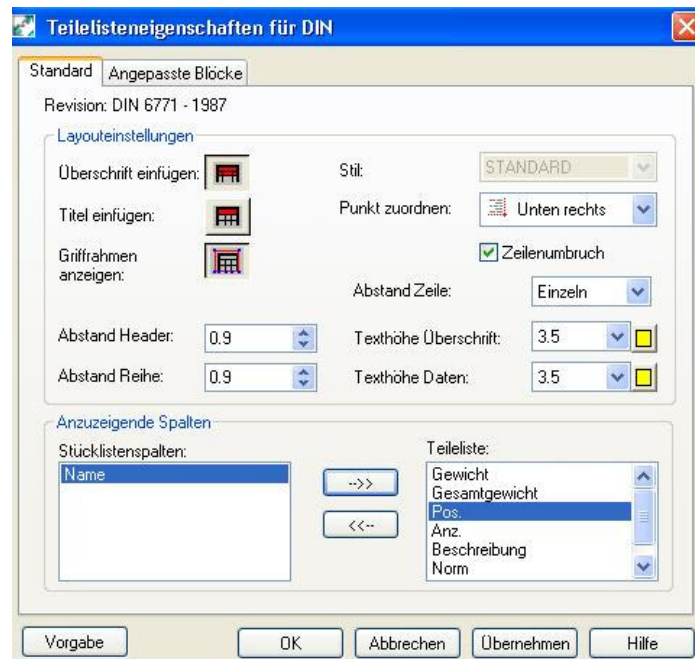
Teilelisteneigenschaften für DIN

Standard | Angepasste Blöcke

Revision: DIN 6771 - 1987

Layouteinstellungen

Überschrift einfügen:

Titel einfügen:

Griffrahmen anzeigen:

Stil: STANDARD

Punkt zuordnen: Unten rechts

Zeilenumbruch

Abstand Zeile: Einzeln

Abstand Header: 0.9

Abstand Reihe: 0.9

Texthöhe Überschrift: 3.5

Texthöhe Daten: 3.5

Anzuzeigende Spalten

Stücklistenspalten:

Name

-->>

<<--

Teileliste:

Gewicht
Gesamtgewicht
Pos.
Anz.
Beschreibung
Norm

Vorgabe | OK | Abbrechen | Übernehmen | Hilfe